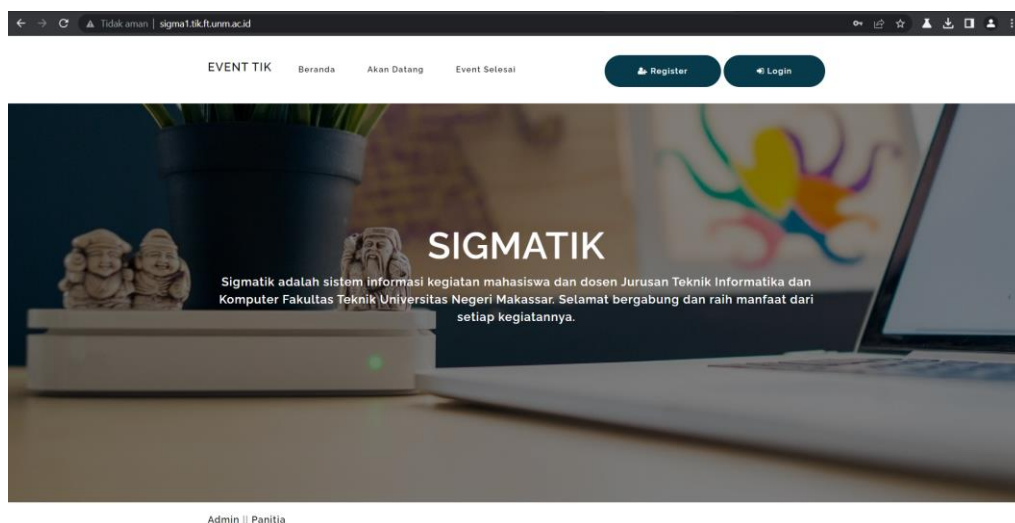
Tidak aman | sigma1.tik.ft.unm.ac.id

EVENT TIK Beranda Akan Datang Event Selesai

Register Login

SIGMATIK

Sigmatik adalah sistem informasi kegiatan mahasiswa dan dosen Jurusan Teknik Informatika dan Komputer Fakultas Teknik Universitas Negeri Makassar. Selamat bergabung dan raih manfaat dari setiap kegiatannya.

Admin || Panitia